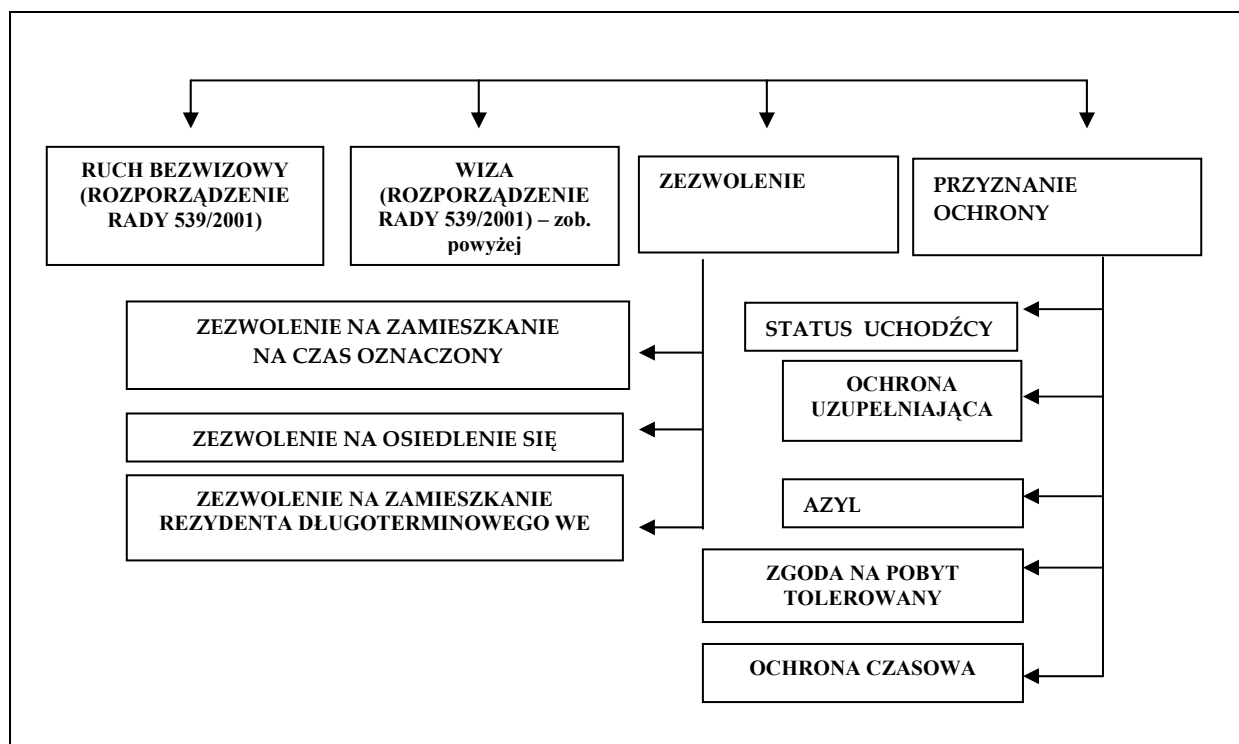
RUCH BEZWIZOWY (ROZPORZĄDZENIE RADY 539/2001)

WIZA (ROZPORZĄDZENIE RADY 539/2001) – zob. powyżej

ZEZWOLENIE

PRZYZNANIE OCHRONY

ZEZWOLENIE NA ZAMIESZKANIE NA CZAS OZNACZONY

ZEZWOLENIE NA OSIEDLENIE SIĘ

ZEZWOLENIE NA ZAMIESZKANIE REZYDENTA DŁUGOTERMINOWEGO WE

STATUS UCHODŹCY

OCHRONA UZUPEŁNIAJĄCA

AZYL

ZGODA NA POBYT TOLEROWANY

OCHRONA CZASOWA